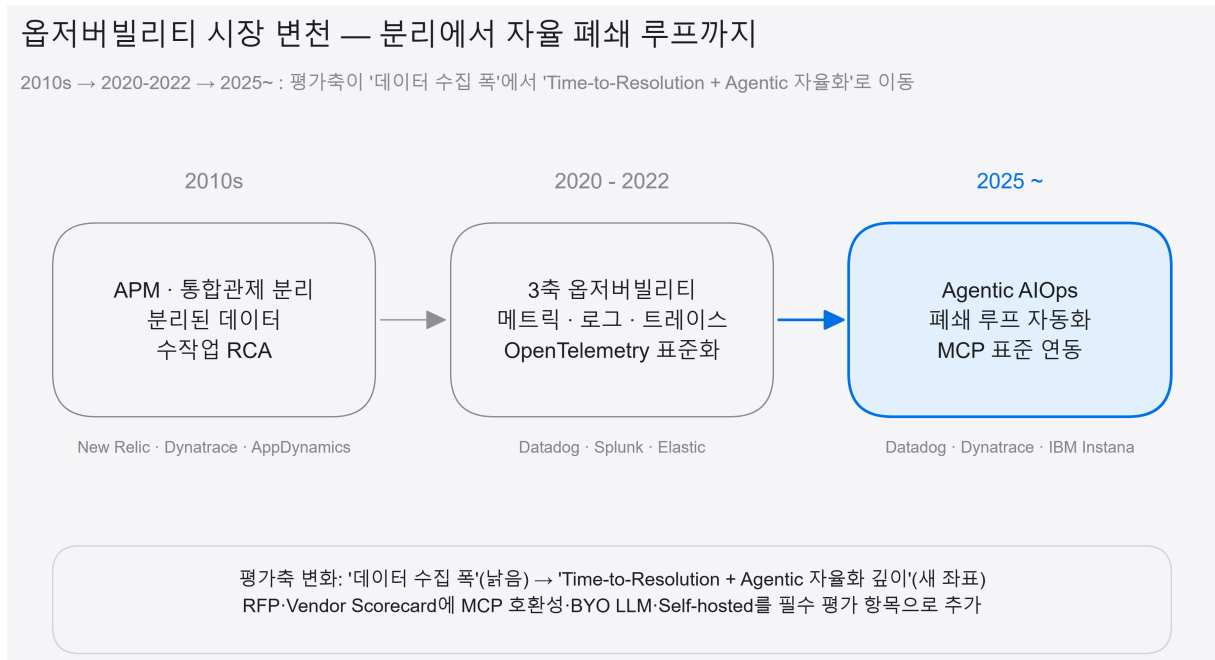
옵저버빌리티 시장 변천 — 분리에서 자율 폐쇄 루프까지

2010s → 2020-2022 → 2025~ : 평가축이 '데이터 수집 폭'에서 'Time-to-Resolution + Agentic 자율화'로 이동

2010s

APM · 통합관제 분리
분리된 데이터
수작업 RCA

New Relic · Dynatrace · AppDynamics

2020 - 2022

3축 옵저버빌리티
메트릭 · 로그 · 트레이스
OpenTelemetry 표준화

Datadog · Splunk · Elastic

2025 ~

Agentic AIOps
폐쇄 루프 자동화
MCP 표준 연동

Datadog · Dynatrace · IBM Instana

평가축 변화: '데이터 수집 폭'(낡음) → 'Time-to-Resolution + Agentic 자율화 깊이'(새 좌표)
RFP·Vendor Scorecard에 MCP 호환성·BYO LLM·Self-hosted를 필수 평가 항목으로 추가